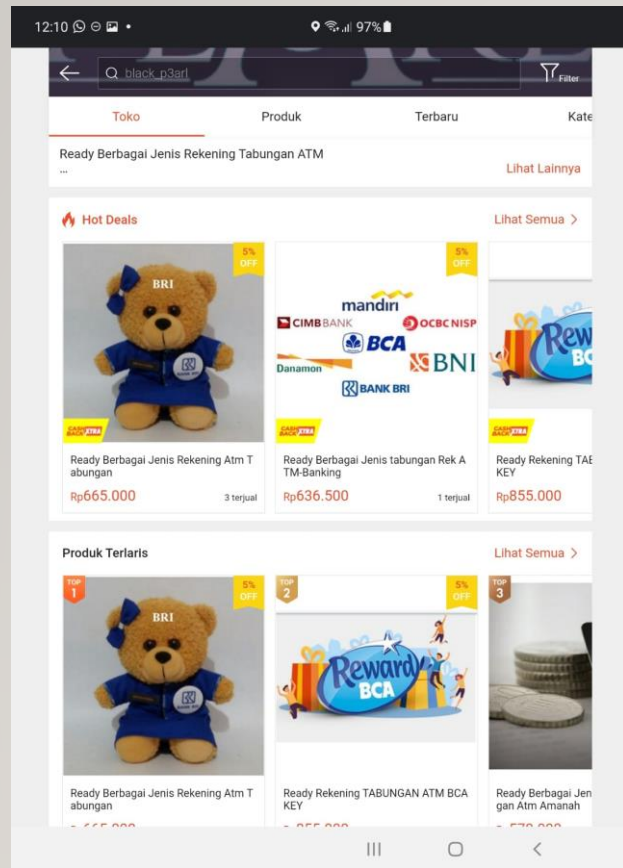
12:10 97%

black_p3arl

Filter

Toko

Produk

Terbaru

Kate

Ready Berbagai Jenis Rekening Tabungan ATM
...

Lihat Lainnya

Hot Deals

Lihat Semua >

5% OFF

BRI

CASHBACK XTRA

Ready Berbagai Jenis Rekening Atm Tabungan

Rp665.000

3 terjual

5% OFF

mandiri

CIMB BANK

OCBC NISP

BCA

Danamon

BNI

BANK BRI

CASHBACK XTRA

Ready Berbagai Jenis tabungan Rek ATM-Banking

Rp636.500

1 terjual

Rew

BC

CASHBACK XTRA

Ready Rekening TAB KEY

Rp855.000

Produk Terlaris

Lihat Semua >

TOP 1

5% OFF

BRI

Ready Berbagai Jenis Rekening Atm Tabungan

TOP 2

5% OFF

Reward BCA

Ready Rekening TABUNGAN ATM BCA KEY

TOP 3

Ready Berbagai Jen gan Atm Amanah